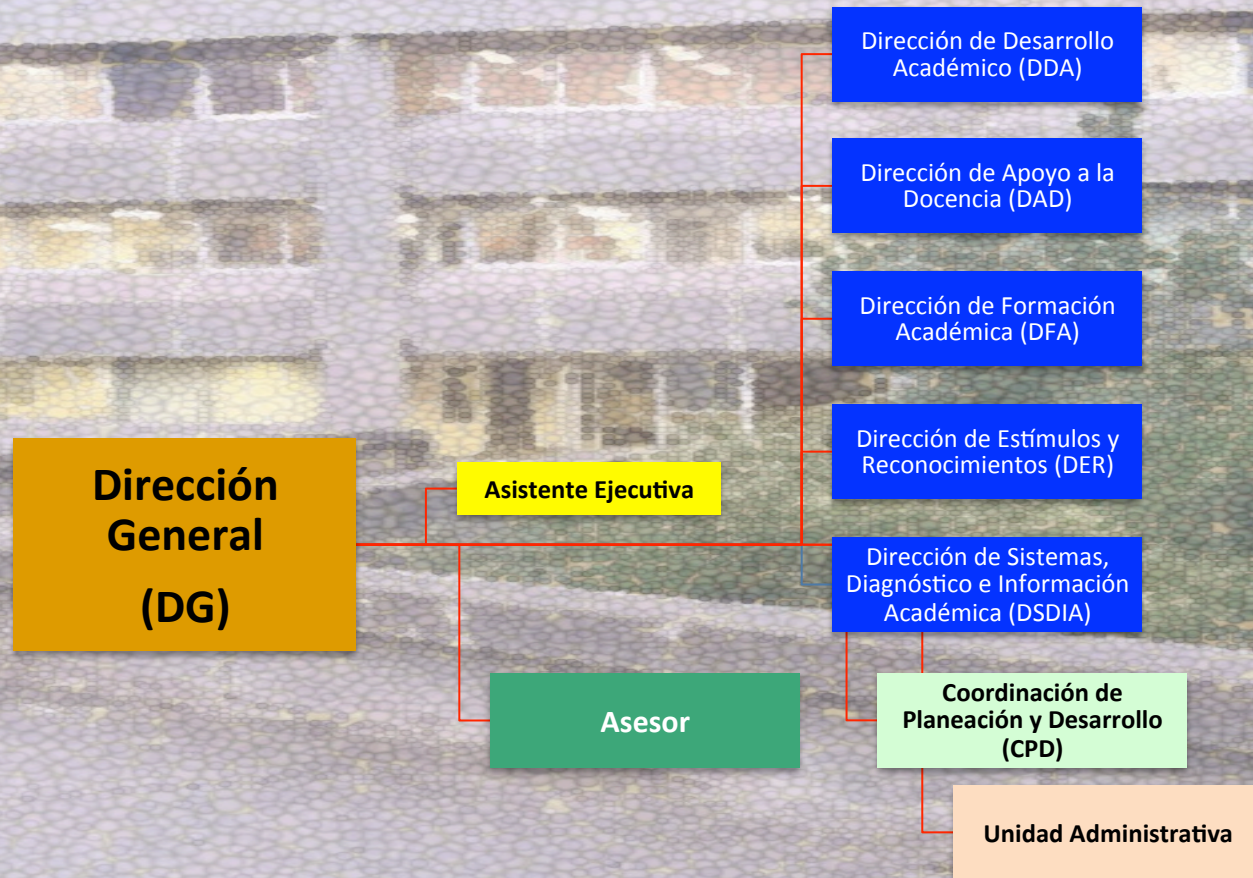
Dirección de Desarrollo Académico (DDA)

Dirección de Apoyo a la Docencia (DAD)

Dirección de Formación Académica (DFA)

Dirección de Estímulos y Reconocimientos (DER)

Dirección General (DG)

Asistente Ejecutiva

Dirección de Sistemas, Diagnóstico e Información Académica (DSDIA)

Asesor

Coordinación de Planeación y Desarrollo (CPD)

Unidad Administrativa